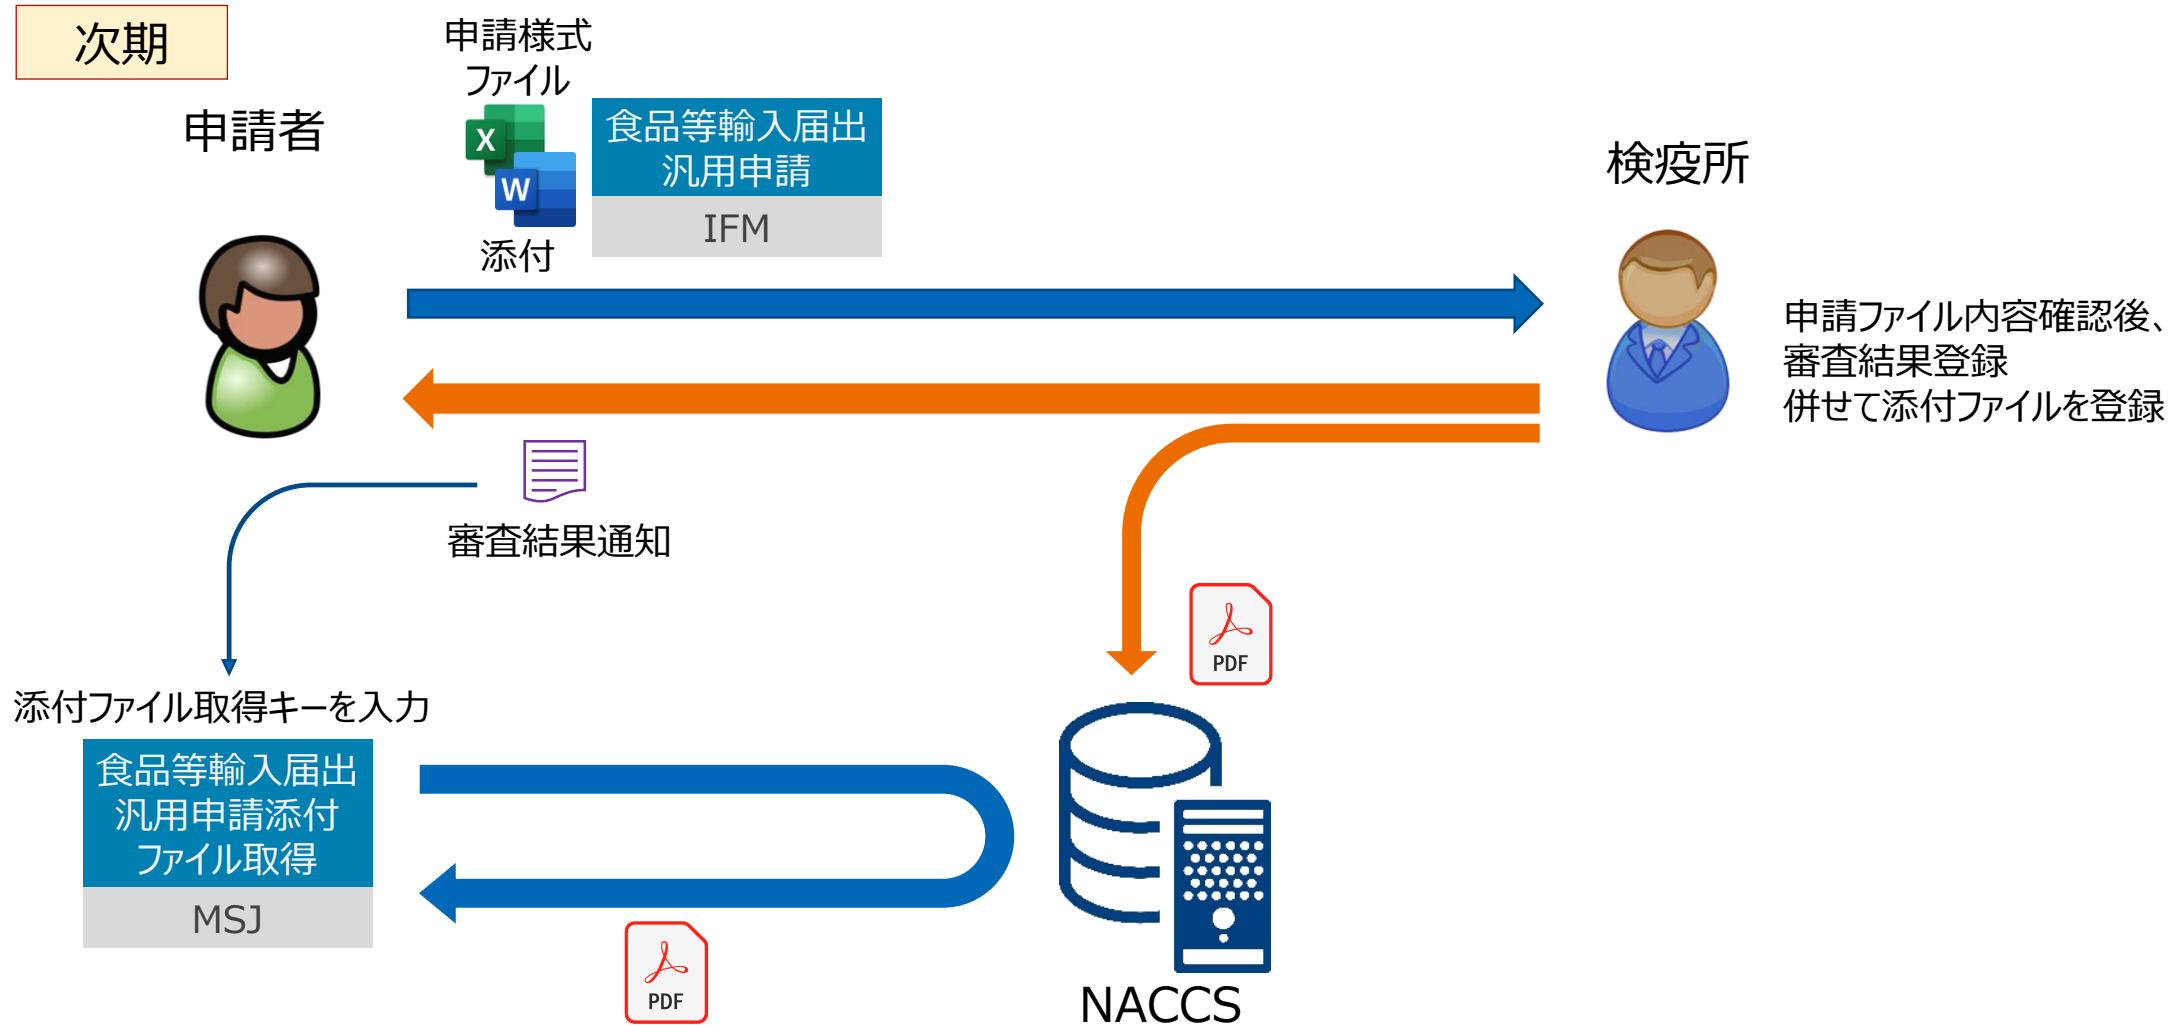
次期

申請様式
ファイル

申請者

X

W

添付

食品等輸入届出
汎用申請

IFM

検疫所

申請ファイル内容確認後、
審査結果登録
併せて添付ファイルを登録

審査結果通知

PDF

添付ファイル取得キーを入力

食品等輸入届出
汎用申請添付
ファイル取得

MSJ

PDF

NACCS